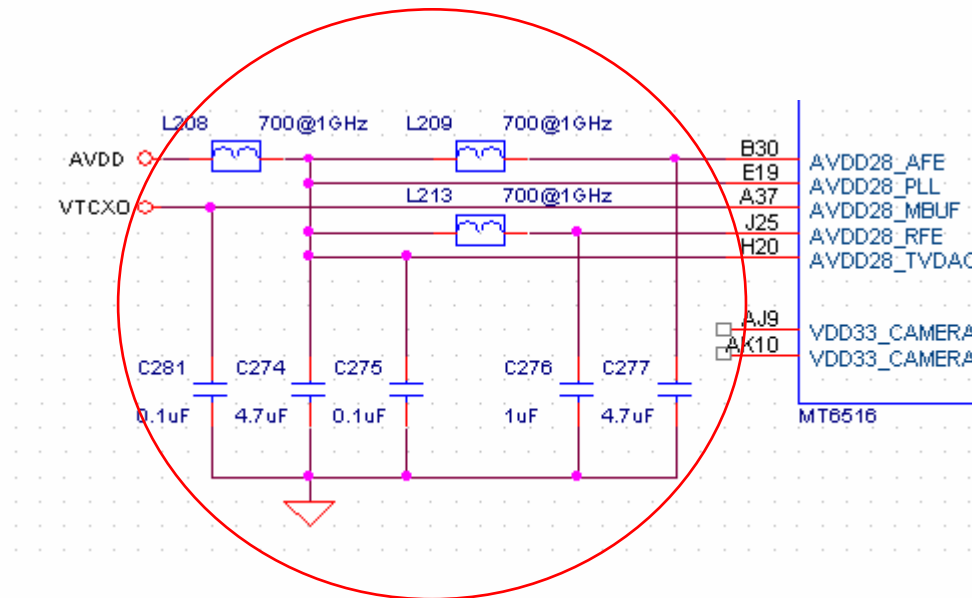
L208 700@1GHz L209 700@1GHz

AVDD

VTCXO

L213 700@1GHz

B30 AVDD28_AFE
E19 AVDD28_PLL
A37 AVDD28_MBUF
J25 AVDD28_RFE
H20 AVDD28_TVDAC

AJ9 VDD33_CAMERA
AK10 VDD33_CAMERA

MT6516

C281 0.1uF
C274 4.7uF
C275 0.1uF
C276 1uF
C277 4.7uF